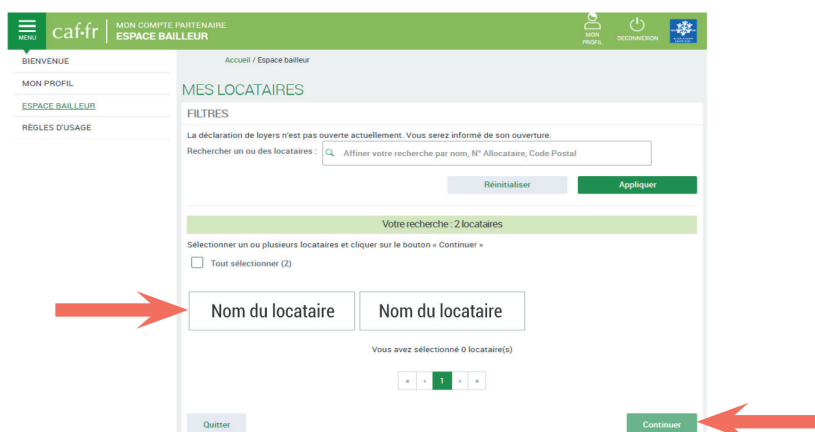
MENU caf·fr MON COMPTE PARTENAIRE ESPACE BAILLEUR

MON PROFIL DECONNEXION

BIENVENUE
MON PROFIL
ESPACE BAILLEUR
RÈGLES D'USAGE

Accueil / Espace bailleur

MES LOCATAIRES

FILTRES

La déclaration de loyers n'est pas ouverte actuellement. Vous serez informé de son ouverture.

Rechercher un ou des locataires : Affiner votre recherche par nom, N° Allocataire, Code Postal

Réinitialiser Appliquer

Votre recherche : 2 locataires

Sélectionner un ou plusieurs locataires et cliquer sur le bouton « Continuer »

Tout sélectionner (2)

Nom du locataire Nom du locataire

Vous avez sélectionné 0 locataire(s)

« ‹ 1 › »

Quitter Continuer